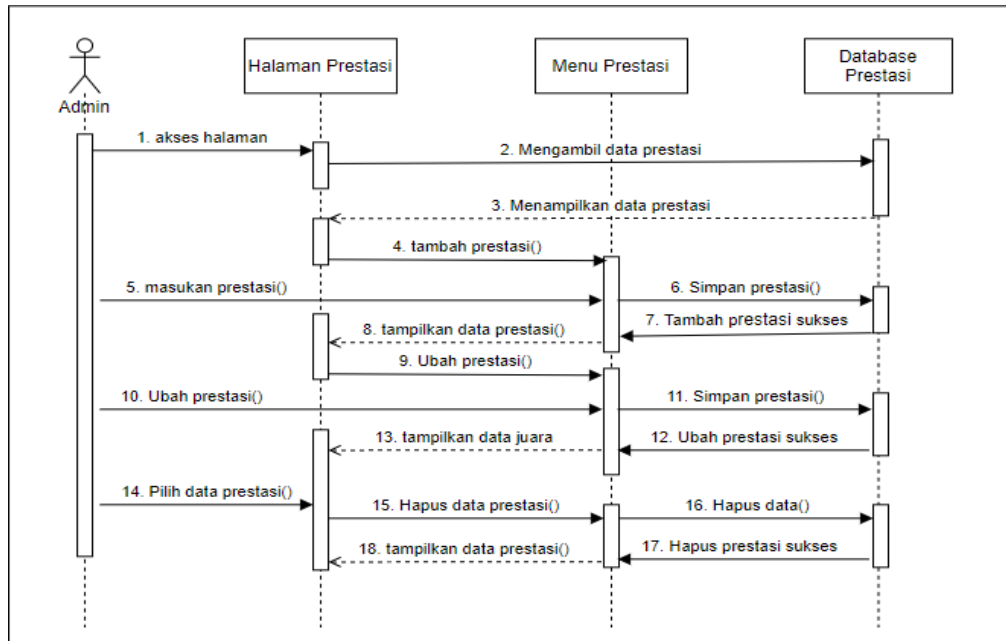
Admin

Halaman Prestasi

Menu Prestasi

Database Prestasi

1. akses halaman

2. Mengambil data prestasi

3. Menampilkan data prestasi

4. tambah prestasi()

5. masukan prestasi()

6. Simpan prestasi()

7. Tambah prestasi sukses

8. tampilkan data prestasi()

9. Ubah prestasi()

10. Ubah prestasi()

11. Simpan prestasi()

12. Ubah prestasi sukses

13. tampilkan data juara

14. Pilih data prestasi()

15. Hapus data prestasi()

16. Hapus data()

17. Hapus prestasi sukses

18. tampilkan data prestasi()